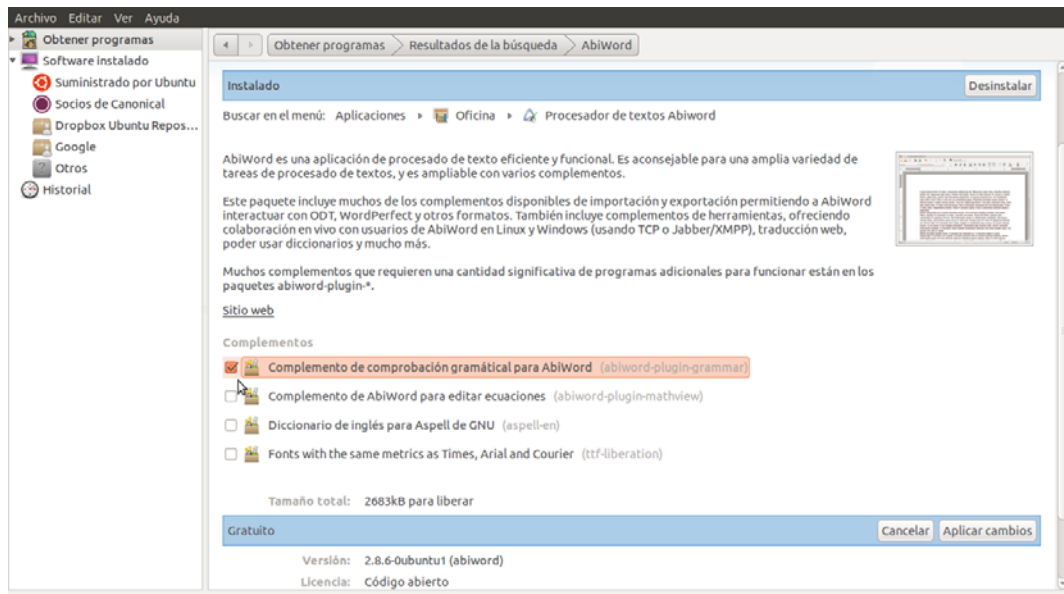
Archivo Editar Ver Ayuda

Obtener programas
Software instalado
Suministrado por Ubuntu
Socios de Canonical
Dropbox Ubuntu Repos...
Google
Otros
Historial

Obtener programas  Resultados de la búsqueda  AbiWord

Instalado
Desinstalar

Buscar en el menú: Aplicaciones ▸ Oficina ▸ Procesador de textos Abiword

AbiWord es una aplicación de procesado de texto eficiente y funcional. Es aconsejable para una amplia variedad de tareas de procesado de textos, y es ampliable con varios complementos.

Este paquete incluye muchos de los complementos disponibles de importación y exportación permitiendo a AbiWord interactuar con ODT, WordPerfect y otros formatos. También incluye complementos de herramientas, ofreciendo colaboración en vivo con usuarios de AbiWord en Linux y Windows (usando TCP o Jabber/XMPP), traducción web, poder usar diccionarios y mucho más.

Muchos complementos que requieren una cantidad significativa de programas adicionales para funcionar están en los paquetes abiword-plugin-*.

Sitio web

Complementos

Complemento de comprobación gramátical para AbiWord (abiword-plugin-grammar)
Complemento de AbiWord para editar ecuaciones (abiword-plugin-mathview)
Diccionario de inglés para Aspell de GNU (aspell-en)
Fonts with the same metrics as Times, Arial and Courier (ttf-liberation)

Tamaño total: 2683kB para liberar

Gratuito
Cancelar  Aplicar cambios

Versión: 2.8.6-0ubuntu1 (abiword)
Licencia: Código abierto